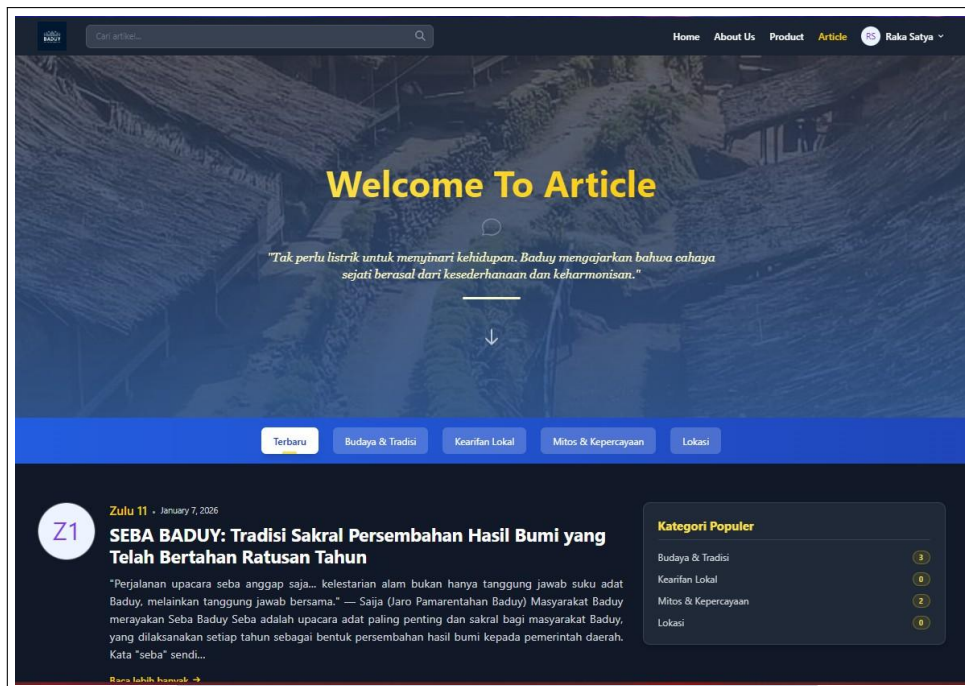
BADUY

Cari artikel...

Home About Us Product Article RS Raka Satya

Welcome To Article

"Tak perlu listrik untuk menyinari kehidupan. Baduy mengajarkan bahwa cahaya sejati berasal dari kesederhanaan dan keharmonisan."

Terbaru Budaya & Tradisi Kearifan Lokal Mitos & Kepercayaan Lokasi

Z1

Zulu 11 • January 7, 2026

SEBA BADUY: Tradisi Sakral Persembahan Hasil Bumi yang Telah Bertahan Ratusan Tahun

"Perjalanan upacara seba anggap saja... kelestarian alam bukan hanya tanggung jawab suku adat Baduy, melainkan tanggung jawab bersama." — Saija (Jaro Pamarentahan Baduy) Masyarakat Baduy merayakan Seba Baduy Seba adalah upacara adat paling penting dan sakral bagi masyarakat Baduy, yang dilaksanakan setiap tahun sebagai bentuk persembahan hasil bumi kepada pemerintah daerah. Kata "seba" sendi...

Baca lebih banyak →

Kategori Populer

| Budaya & Tradisi | 3 |
|---|---|
| Kearifan Lokal | 0 |
| Mitos & Kepercayaan | 2 |
| Lokasi | 0 |